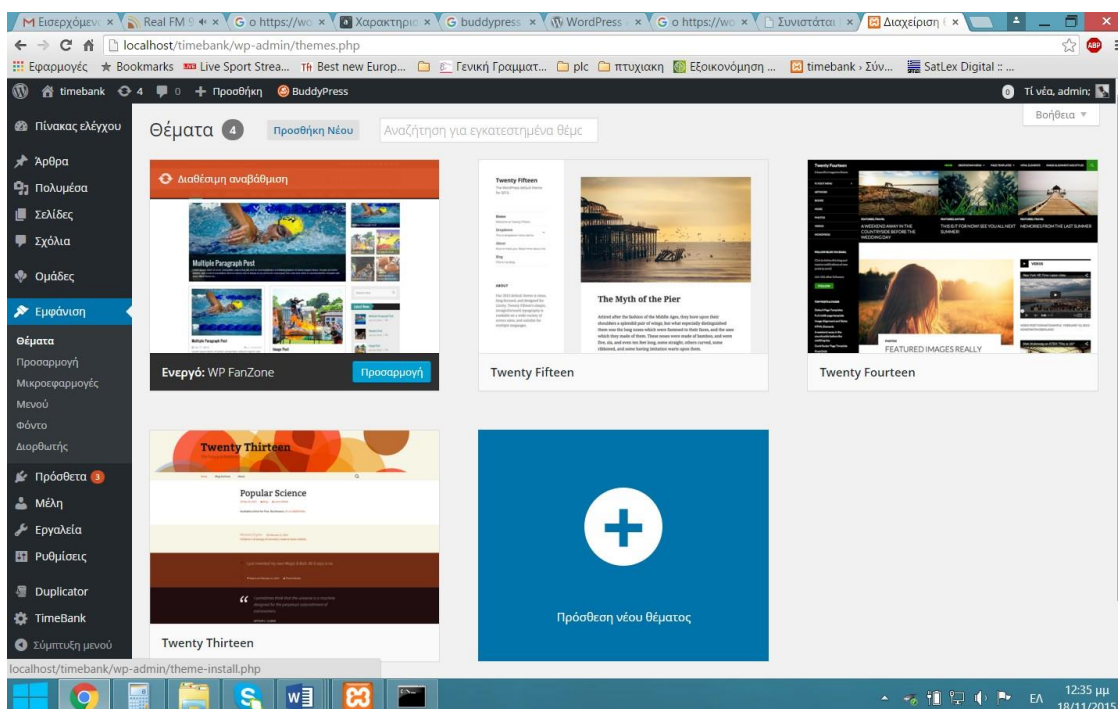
M Εισερχόμεν × | Real FM 9 × | G o https://wo × | Χαρακτηρισ × | G buddypress × | WordPress × | G o https://wo × | Συνιστάται × | Διαχείριση × |

localhost/timebank/wp-admin/themes.php

Εφαρμογές ★ Bookmarks Live Sport Strea... Best new Europ... Γενική Γραμματ... plc πτυχιακη Εξοικονόμηση ... timebank › Σύν... SatLex Digital :: ...

timebank 4 0 + Προσθήκη BuddyPress Τι νέα, admin;

Πίνακας ελέγχου
Άρθρα
Πολυμέσα
Σελίδες
Σχόλια
Ομάδες
Εμφάνιση
Θέματα
Προσαρμογή
Μικροεφαρμογές
Μενού
Φόντο
Διορθωτής
Πρόσθετα 3
Μέλη
Εργαλεία
Ρυθμίσεις
Duplicator
TimeBank
Σύμπτυξη μενού

Θέματα 4 Προσθήκη Νέου Αναζήτηση για εγκατεστημένα θέμ Βοήθεια ▼

Διαθέσιμη αναβάθμιση
Multiple Paragraph Post
Ενεργό: WP FanZone Προσαρμογή

Twenty Fifteen
The Myth of the Pier
Twenty Fifteen

Twenty Fourteen
FEATURED IMAGES REALLY
Twenty Fourteen

Twenty Thirteen
Popular Science
Twenty Thirteen

Πρόσθεση νέου θέματος

localhost/timebank/wp-admin/theme-install.php

ΕΛ 12:35 μμ 18/11/2015